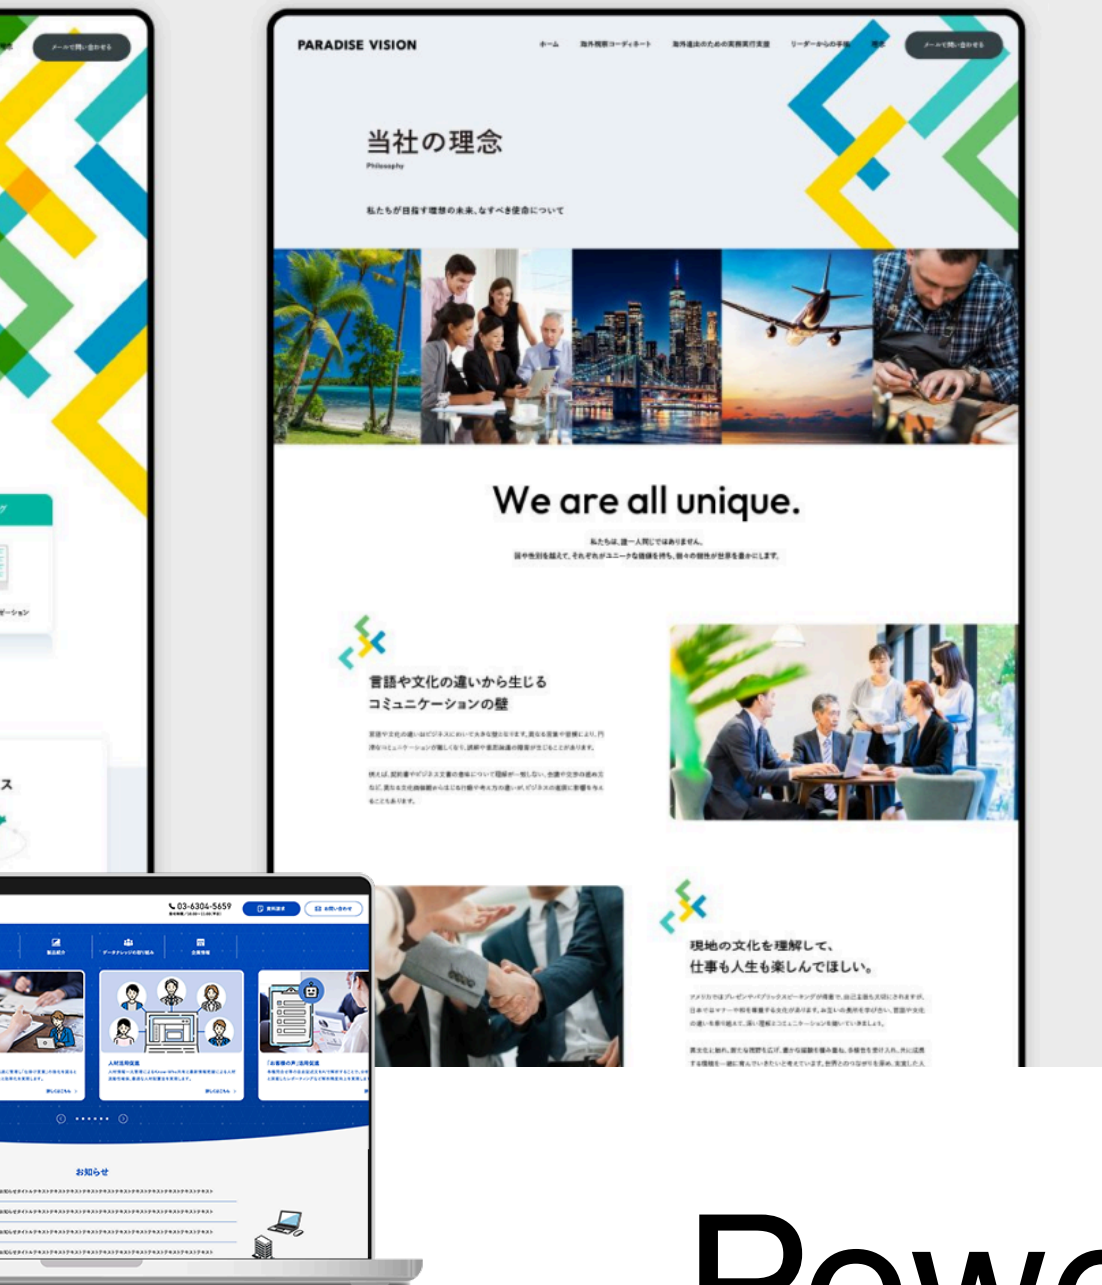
メールで問い合わせる

PARADISE VISION

ホーム 海外視察コーディネート 海外進出のための実務実行支援 リーダーからの手紙 概要

メールで問い合わせる

当社の理念

Philosophy

私たちが目指す理想の未来、なすべき使命について

We are all unique.

私たちは、誰一人同じではありません。
国や性別を超えて、それぞれがユニークな価値を持ち、個々の個性が世界を豊かにします。

言語や文化の違いから生じる
コミュニケーションの壁

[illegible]

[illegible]

現地の文化を理解して、
仕事も人生も楽しんでほしい。

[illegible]

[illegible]

03-6304-5659

お知らせ

Powe